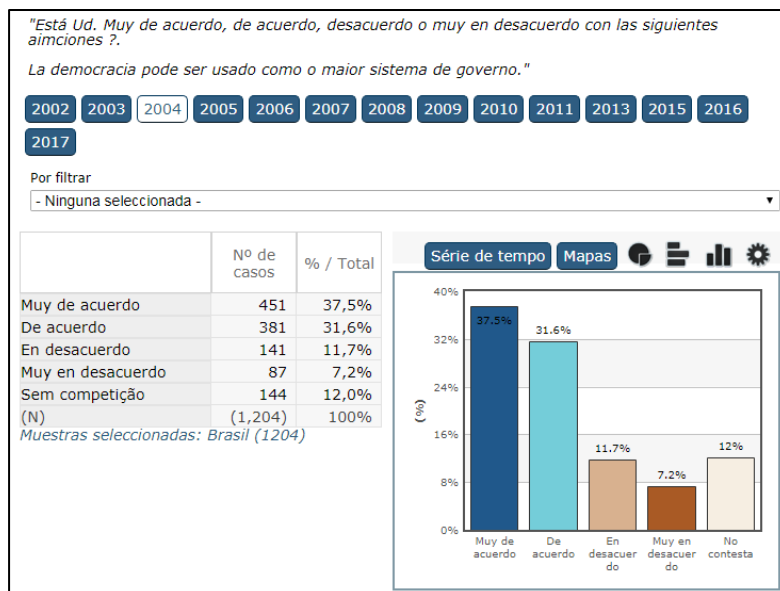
"Está Ud. Muy de acuerdo, de acuerdo, desacuerdo o muy en desacuerdo con las siguientes aimciones ?.

La democracia pode ser usado como o maior sistema de governo."

2002 2003 2004 2005 2006 2007 2008 2009 2010 2011 2013 2015 2016 2017

Por filtrar

- Ninguna seleccionada -

| | Nº de casos | % / Total |
|---|---|---|
| Muy de acuerdo | 451 | 37,5% |
| De acuerdo | 381 | 31,6% |
| En desacuerdo | 141 | 11,7% |
| Muy en desacuerdo | 87 | 7,2% |
| Sem competição | 144 | 12,0% |
| (N) | (1,204) | 100% |

Muestras seleccionadas: Brasil (1204)

Série de tempo Mapas

40%
32%
24%
16%
8%
0%
(%)

37.5%
31.6%
11.7%
7.2%
12%

Muy de acuerdo
De acuerdo
En desacuerdo
Muy en desacuerdo
No contesta